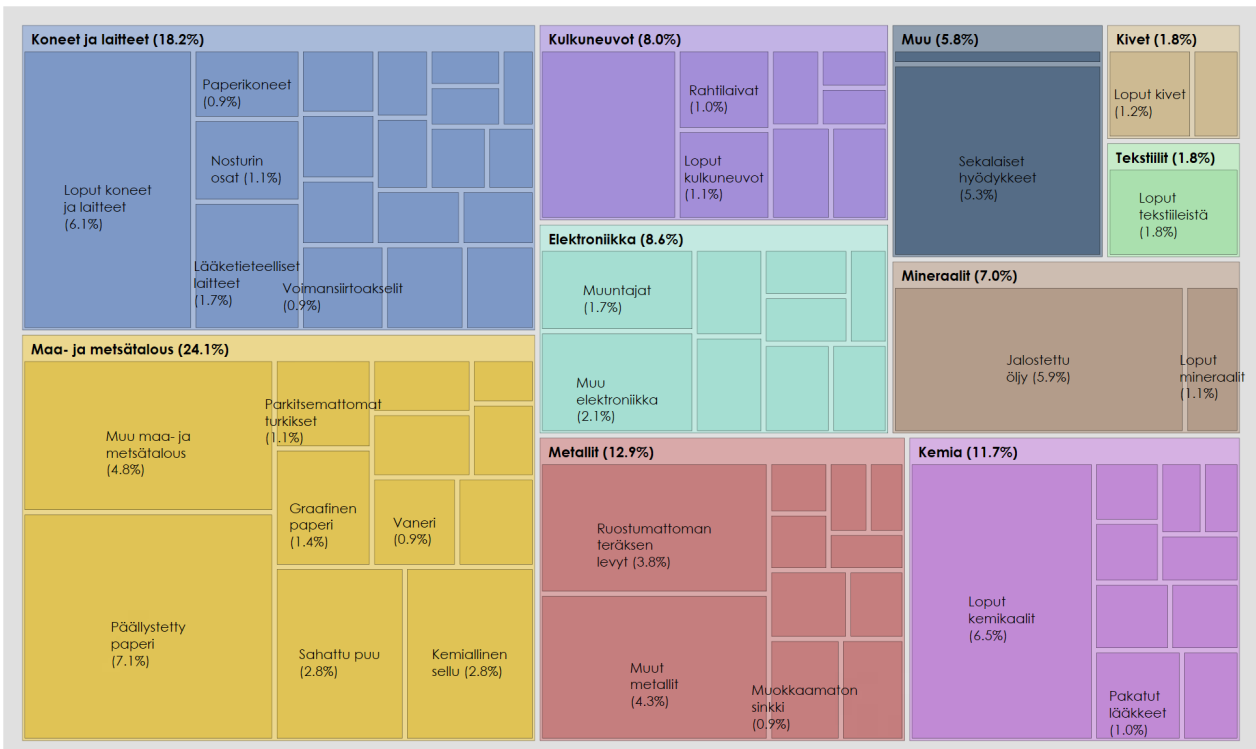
Koneet ja laitteet (18.2%)

Paperikoneet (0.9%)

Nosturin osat (1.1%)

Loput koneet ja laitteet (6.1%)

Lääketieteelliset laitteet (1.7%)

Voimansiirtoakselit (0.9%)

Kulkuneuvot (8.0%)

Rahtilaivat (1.0%)

Loput kulkuneuvot (1.1%)

Muu (5.8%)

Sekalaiset hyödykkeet (5.3%)

Kivet (1.8%)

Loput kivet (1.2%)

Tekstiilit (1.8%)

Loput tekstiileistä (1.8%)

Elektroniikka (8.6%)

Muuntajat (1.7%)

Muu elektroniikka (2.1%)

Mineraalit (7.0%)

Jalostettu öljy (5.9%)

Loput mineraalit (1.1%)

Maa- ja metsätalous (24.1%)

Muu maa- ja metsätalous (4.8%)

Parkitsemattomat turkikset (1.1%)

Graafinen paperi (1.4%)

Vaneri (0.9%)

Päällystetty paperi (7.1%)

Sahattu puu (2.8%)

Kemiallinen sellu (2.8%)

Metallit (12.9%)

Ruostumattoman teräksen levyt (3.8%)

Muut metallit (4.3%)

Muokkaamaton sinkki (0.9%)

Kemia (11.7%)

Loput kemikaalit (6.5%)

Pakatut lääkkeet (1.0%)